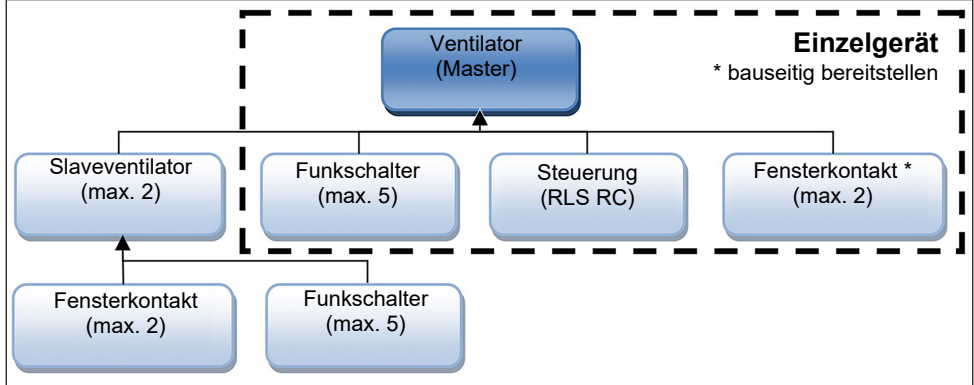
Ventilator (Master)

Einzelgerät
* bauseitig bereitstellen

Slaveventilator (max. 2)

Funkschalter (max. 5)

Steuerung (RLS RC)

Fensterkontakt * (max. 2)

Fensterkontakt (max. 2)

Funkschalter (max. 5)